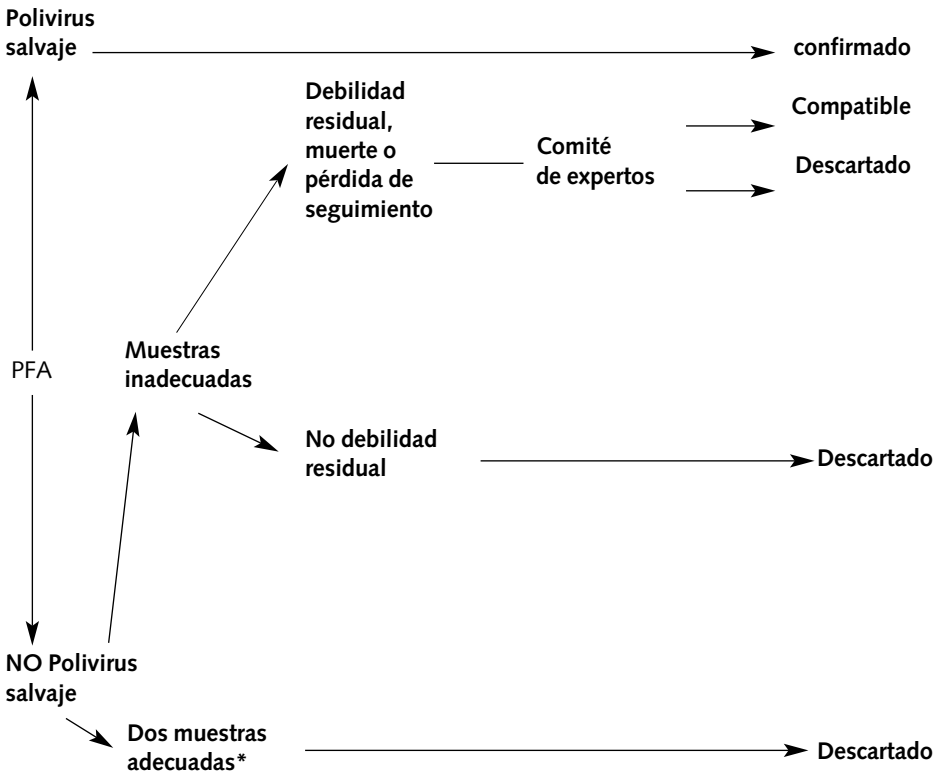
Polivirus salvaje

confirmado

Debilidad residual, muerte o pérdida de seguimiento

Comité de expertos

Compatible

Descartado

PFA

Muestras inadecuadas

No debilidad residual

Descartado

NO Polivirus salvaje

Dos muestras adecuadas*

Descartado